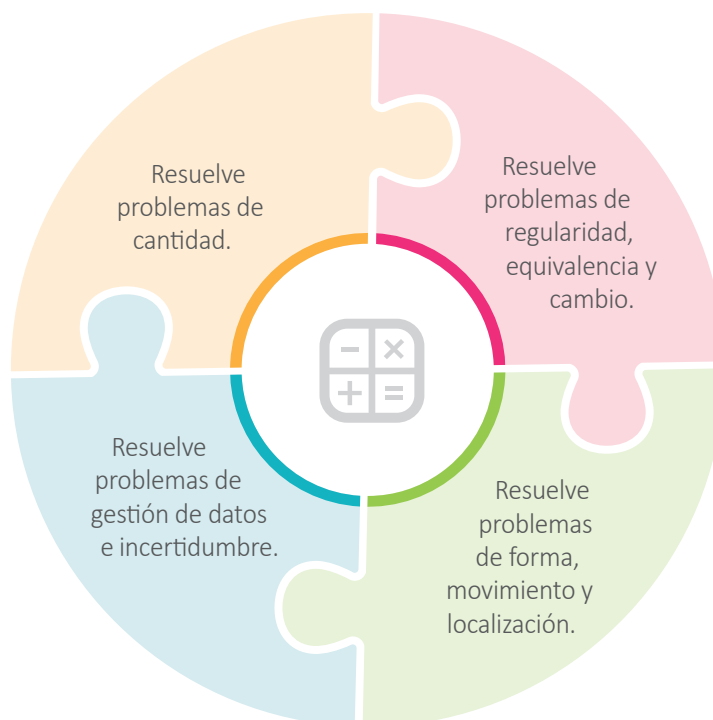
Resuelve problemas de cantidad.

Resuelve problemas de regularidad, equivalencia y cambio.

−
×
+
=

Resuelve problemas de gestión de datos e incertidumbre.

Resuelve problemas de forma, movimiento y localización.